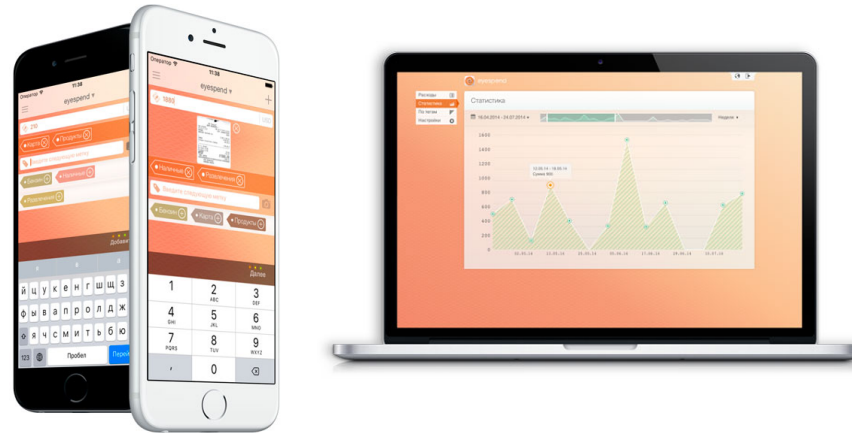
Оператор
eyespend
210
Карта
Продукты
Введите следующую метку
Бензин
Наличные
Подарки
Добав
й ц у к е н г ш щ з х
ф ы в а п р о л д ж э
я ч с м и т ь б ю
123
Пробел
Перей

Оператор
11:38
eyespend
1880
Наличные
Продукты
Введите следующую метку
Бензин
Карта
Продукты
Далее
1
2 ABC
3 DEF
4 GHI
5 JKL
6 MNO
7 PQRS
8 TUV
9 WXYZ
0

eyespend
Расходы
Статистика
По меткам
Настройки
Статистика
16.04.2014 - 24.07.2014
Неделя
1600
1400
1200
1000
800
600
400
200
0
12.05.14 - 18.05.14
Сумма: 800
19.05.14
23.06.14
23.06.14
30.06.14
17.06.14
14.07.14
20.07.14